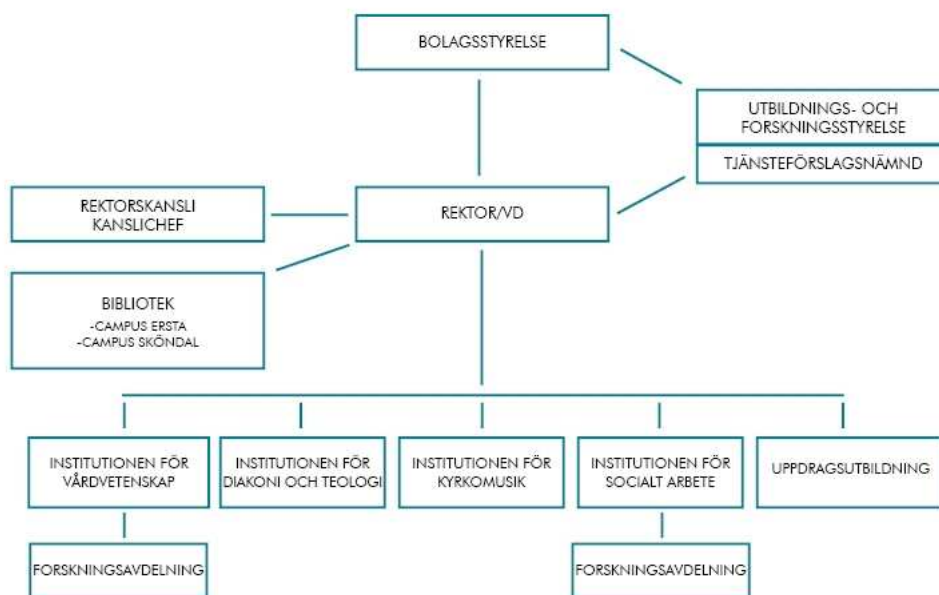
BOLAGSSTYRELSE

UTBILDNINGS- OCH FORSKNINGSSTYRELSE

TJÄNSTEFÖRSLAGSNÄMND

REKTORSKANSLI
KANSLICHEF

REKTOR/VD

BIBLIOTEK
-CAMPUS ERSTA
-CAMPUS SKÖNDAL

INSTITUTIONEN FÖR VÅRDVETENSKAP

INSTITUTIONEN FÖR DIAKONI OCH TEOLOGI

INSTITUTIONEN FÖR KYRKOMUSIK

INSTITUTIONEN FÖR SOCIALT ARBETE

UPPDRAGSUTBILDNING

FORSKNINGSAVDELNING

FORSKNINGSAVDELNING